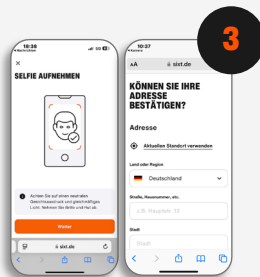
3

10:38
◀ Nachrichten

SELFIE AUFNEHMEN

Achten Sie auf einen neutralen Gesichtsausdruck und gleichmäßiges Licht. Nehmen Sie Brille und Hut ab.

Weiter

AA sixt.de

10:37

AA sixt.de

KÖNNEN SIE IHRE ADRESSE BESTÄTIGEN?

Adresse

Aktuellen Standort verwenden

Land oder Region

Deutschland

Straße, Hausnummer, etc.

z.B. Hauptstr. 15

Stadt

Stadt